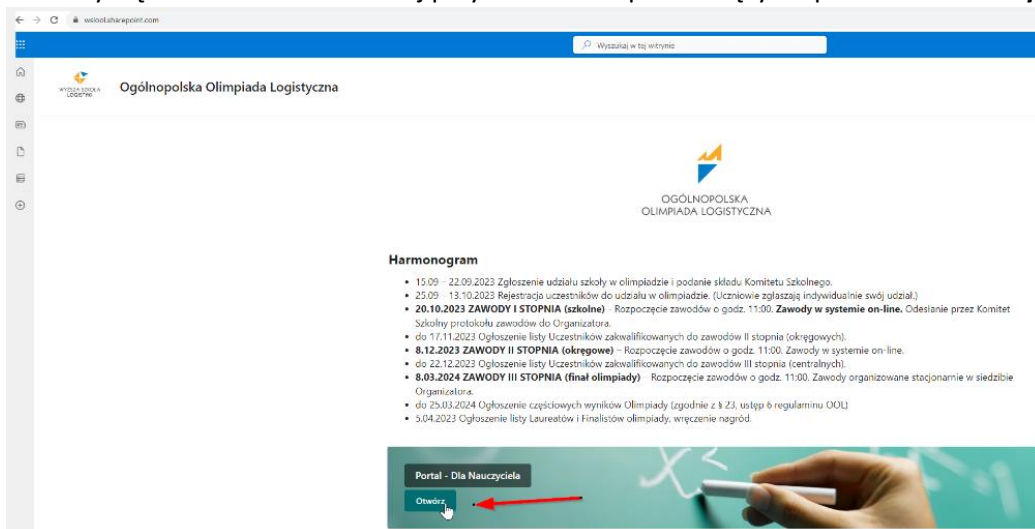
wsiool.sharepoint.com

Wyszukaj w tej witrynie

WYŻSZA SZKOŁA LOGISTYKI

Ogólnopolska Olimpiada Logistyczna

OGÓLNOPOLSKA
OLIMPIADA LOGISTYCZNA

Harmonogram

• 15.09 – 22.09.2023 Zgłoszenie udziału szkoły w olimpiadzie i podanie składu Komitetu Szkolnego.
• 25.09 – 13.10.2023 Rejestracja uczestników do udziału w olimpiadzie. (Uczniowie zgłaszają indywidualnie swój udział.)
• **20.10.2023 ZAWODY I STOPNIA (szkolne)** – Rozpoczęcie zawodów o godz. 11:00. **Zawody w systemie on-line.** Odesłanie przez Komitet Szkolny protokołu zawodów do Organizatora.
• do 17.11.2023 Ogłoszenie listy Uczestników zakwalifikowanych do zawodów II stopnia (okręgowych).
• **8.12.2023 ZAWODY II STOPNIA (okręgowe)** – Rozpoczęcie zawodów o godz. 11:00. Zawody w systemie on-line.
• do 22.12.2023 Ogłoszenie listy Uczestników zakwalifikowanych do zawodów III stopnia (centralnych).
• **8.03.2024 ZAWODY III STOPNIA (finał olimpiady)** – Rozpoczęcie zawodów o godz. 11:00. Zawody organizowane stacjonarnie w siedzibie Organizatora.
• do 25.03.2024 Ogłoszenie częściowych wyników Olimpiady (zgodnie z § 23, ustęp 6 regulaminu OOL)
• 5.04.2023 Ogłoszenie listy Laureatów i Finalistów olimpiady, wręczenie nagród.

Portal - Dla Nauczyciela

Otwórz